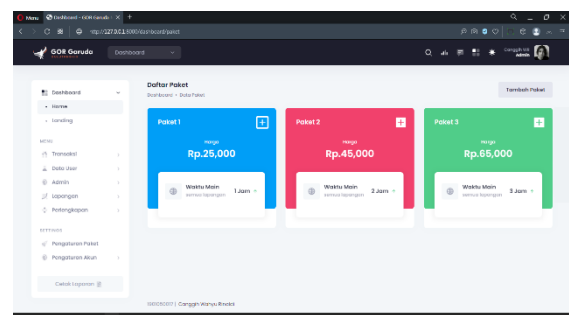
Menu Dashboard - GOR Garuda ×

127.0.0.1:8000/dashboard/paket

GOR Garuda

Dashboard

Canggih Wahyu
Admin

Dashboard
Home
Landing

MENU
Transaksi
Data User
Admin
Lapangan
Perlengkapan

SETTINGS
Pengaturan Paket
Pengaturan Akun

Cetak Laporan

Daftar Paket
Dashboard > Data Paket

Tambah Paket

Paket 1
Harga
Rp.25,000
Waktu Main
semua lapangan
1 Jam

Paket 2
Harga
Rp.45,000
Waktu Main
semua lapangan
2 Jam

Paket 3
Harga
Rp.65,000
Waktu Main
semua lapangan
3 Jam

©2021 | Canggih Wahyu Rinaldi